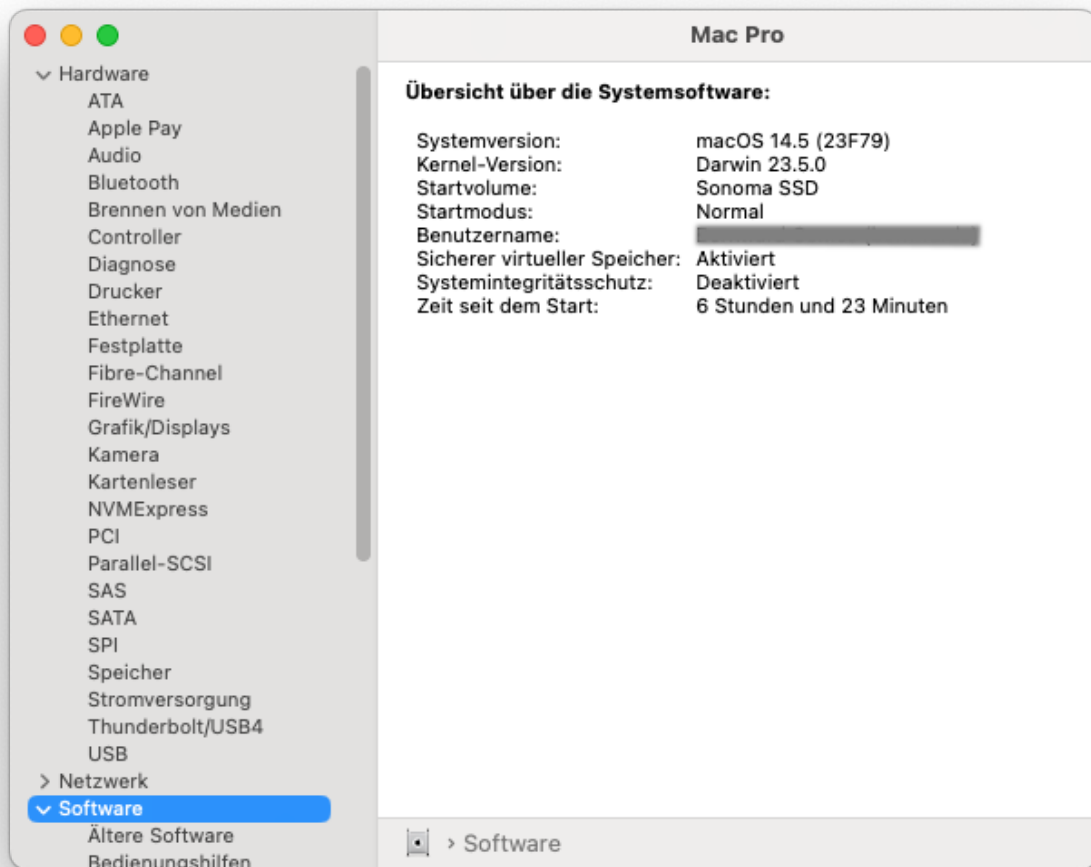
Mac Pro

Hardware
ATA
Apple Pay
Audio
Bluetooth
Brennen von Medien
Controller
Diagnose
Drucker
Ethernet
Festplatte
Fibre-Channel
FireWire
Grafik/Displays
Kamera
Kartenleser
NVMExpress
PCI
Parallel-SCSI
SAS
SATA
SPI
Speicher
Stromversorgung
Thunderbolt/USB4
USB
Netzwerk
Software
Ältere Software
Bedienungshilfen

Übersicht über die Systemsoftware:

| | |
|---|---|
| Systemversion: | macOS 14.5 (23F79) |
| Kernel-Version: | Darwin 23.5.0 |
| Startvolume: | Sonoma SSD |
| Startmodus: | Normal |
| Benutzername: | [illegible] |
| Sicherer virtueller Speicher: | Aktiviert |
| Systemintegritätsschutz: | Deaktiviert |
| Zeit seit dem Start: | 6 Stunden und 23 Minuten |

› Software